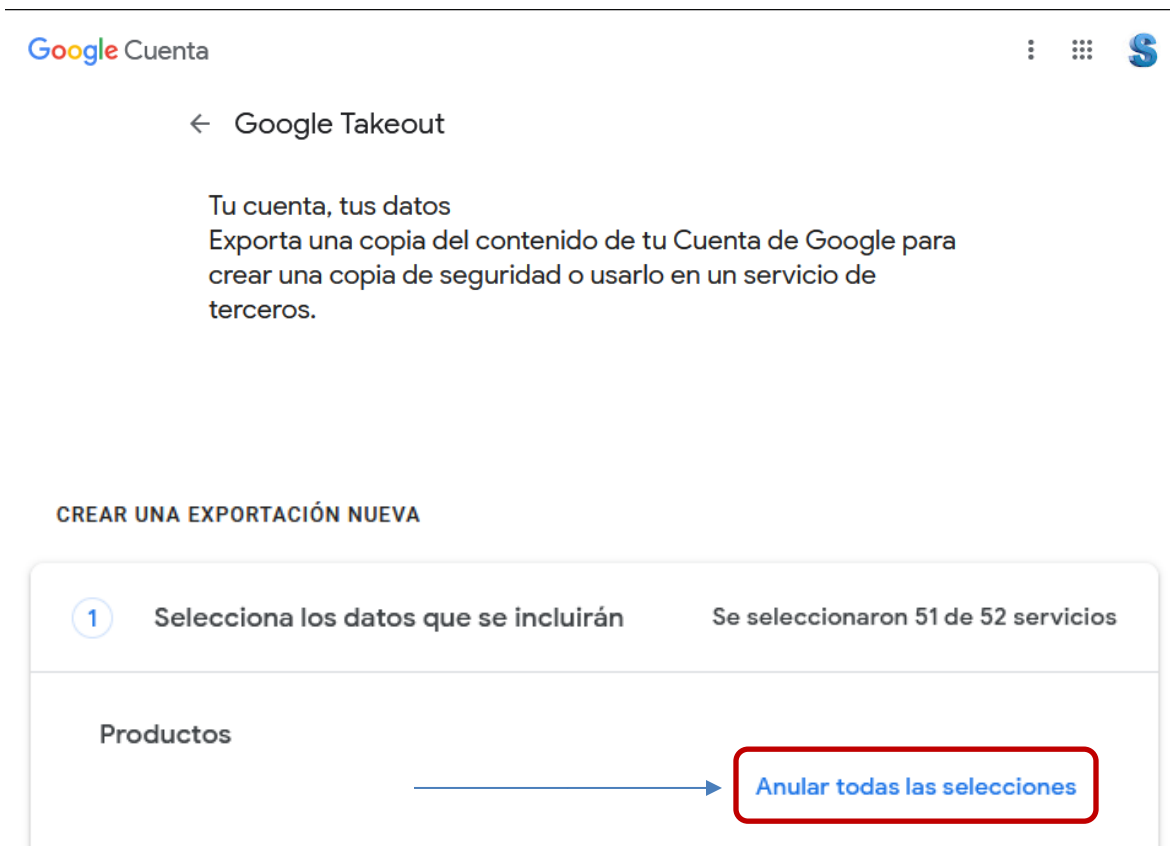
Google Cuenta

S

← Google Takeout

Tu cuenta, tus datos
Exporta una copia del contenido de tu Cuenta de Google para crear una copia de seguridad o usarlo en un servicio de terceros.

CREAR UNA EXPORTACIÓN NUEVA

1 Selecciona los datos que se incluirán

Se seleccionaron 51 de 52 servicios

Productos

Anular todas las selecciones